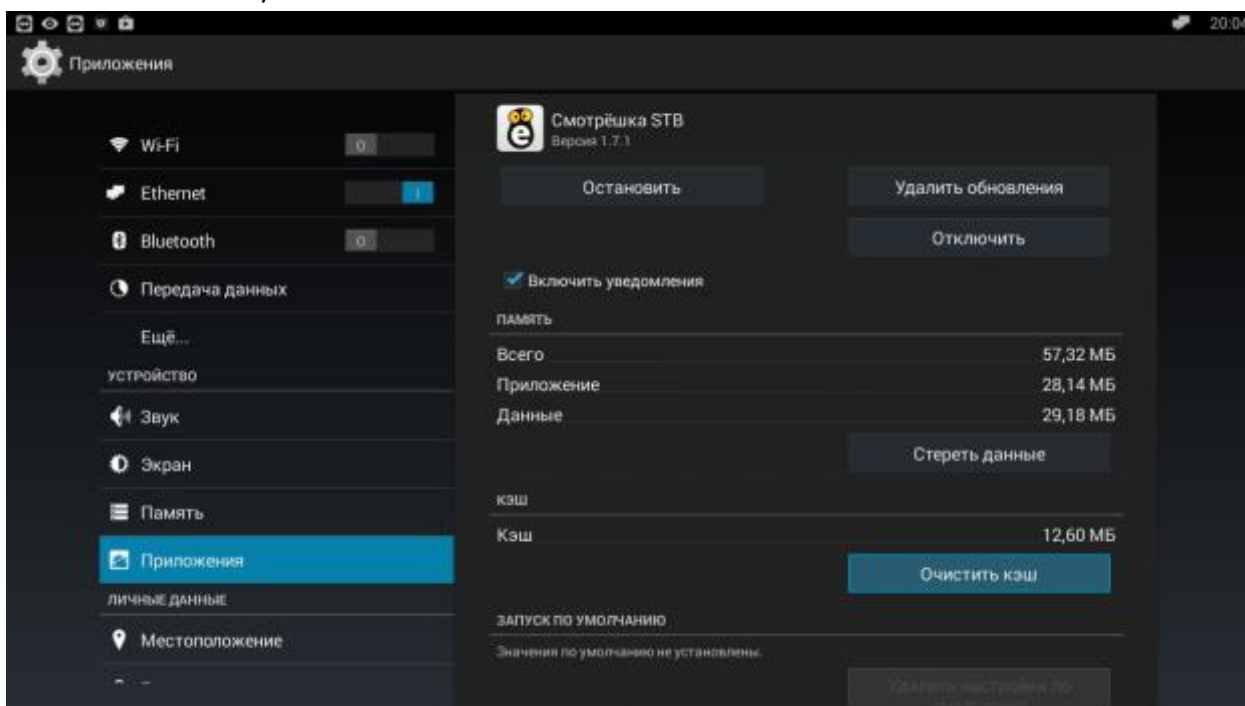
20:04

Приложения

Wi-Fi
O
Ethernet
I
Bluetooth
O
Передача данных
Ещё...
УСТРОЙСТВО
Звук
Экран
Память
Приложения
ЛИЧНЫЕ ДАННЫЕ
Местоположение

Смотрёшка STB
Версия 1.7.1

Остановить
Удалить обновления
Отключить

Включить уведомления

ПАМЯТЬ

| | |
|---|---|
| Всего | 57,32 МБ |
| Приложение | 28,14 МБ |
| Данные | 29,18 МБ |

Стереть данные

КЭШ

| | |
|---|---|
| Кэш | 12,60 МБ |

Очистить кэш

ЗАПУСК ПО УМОЛЧАНИЮ

Значения по умолчанию не установлены.

Удалить настройки по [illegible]